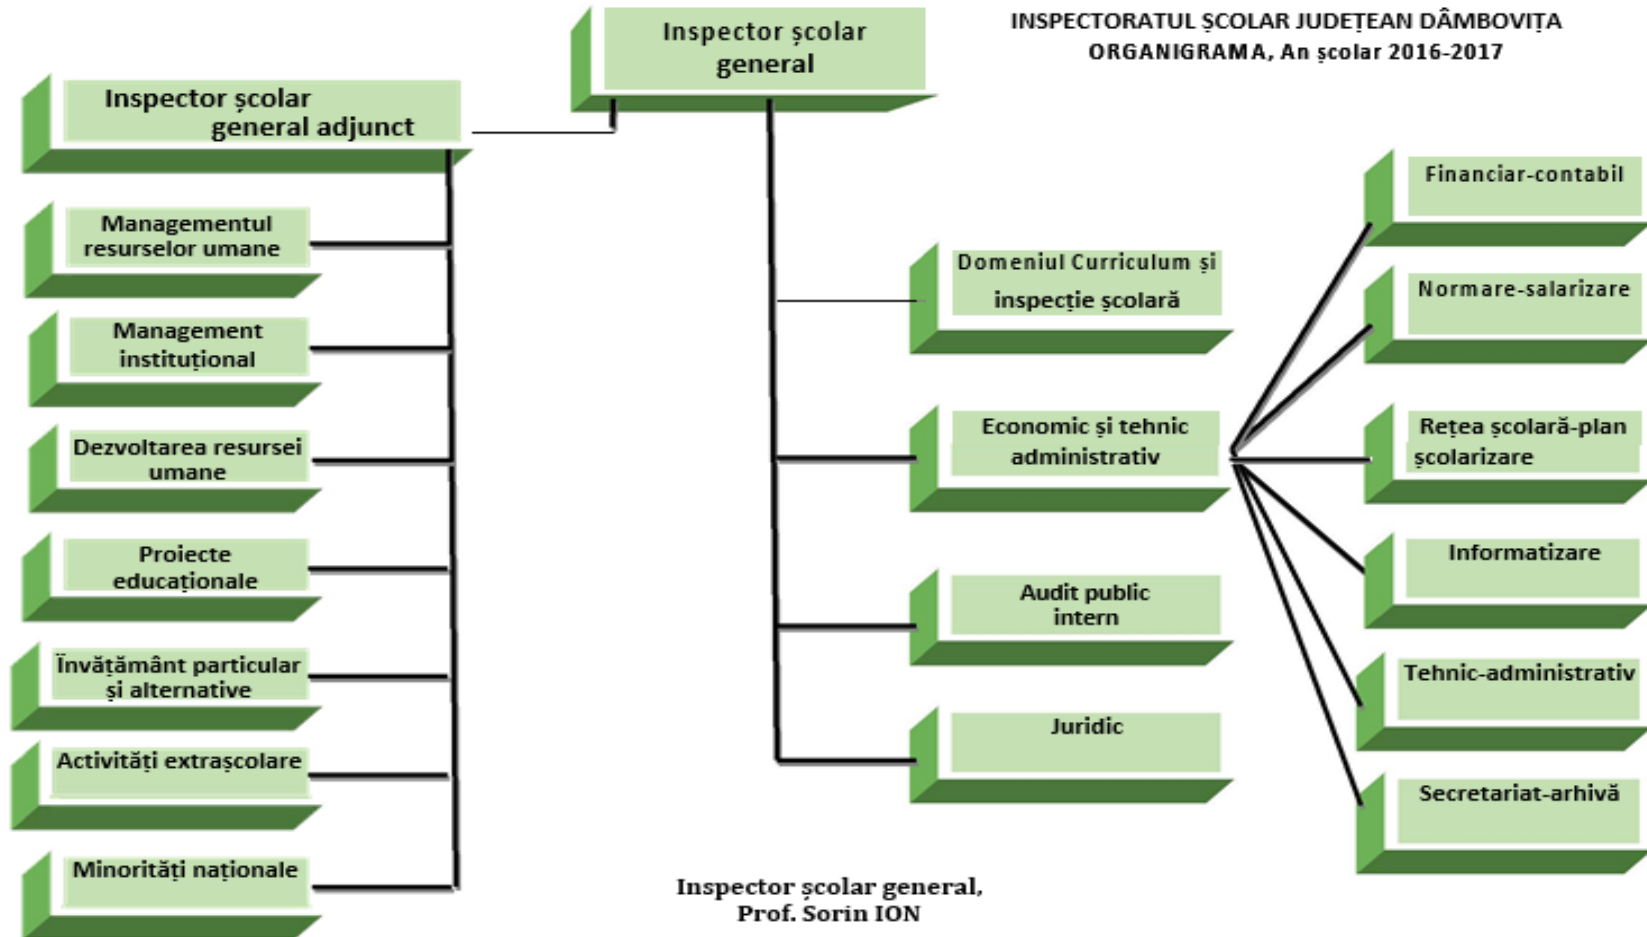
INSPECTORATUL ȘCOLAR JUDEȚEAN DÂMBOVIȚA
ORGANIGRAMA, An școlar 2016-2017

Inspector școlar general

Inspector școlar general adjunct

Managementul resurselor umane

Management instituțional

Dezvoltarea resursei umane

Proiecte educaționale

Învățământ particular și alternative

Activități extrașcolare

Minorități naționale

Domeniul Curriculum și inspecție școlară

Economic și tehnic administrativ

Audit public intern

Juridic

Financiar-contabil

Normare-salarizare

Rețea școlară-plan școlarizare

Informatizare

Tehnic-administrativ

Secretariat-arhivă

Inspector școlar general,
Prof. Sorin ION